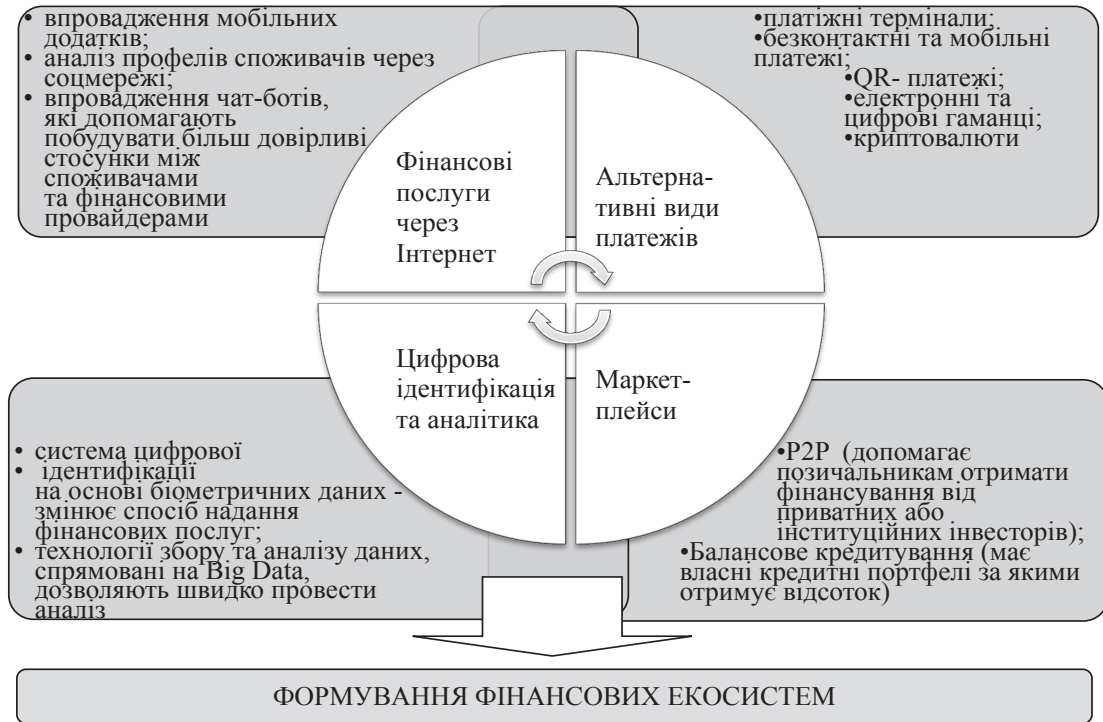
• впровадження мобільних додатків;
• аналіз профелів споживачів через соцмережі;
• впровадження чат-ботів, які допомагають побудувати більш довірливі стосунки між споживачами та фінансовими провайдерами

•платіжні термінали;
•безконтактні та мобільні платежі;
•QR- платежі;
•електронні та цифрові гаманці;
•криптовалюти

Фінансові послуги через Інтернет

Альтерна-тивні види платежів

Цифрова ідентифікація та аналітика

Маркет-плейси

• система цифрової
• ідентифікації на основі біометричних даних - змінює спосіб надання фінансових послуг;
• технології збору та аналізу даних, спрямовані на Big Data, дозволяють швидко провести аналіз

•P2P (допомагає позичальникам отримати фінансування від приватних або інституційних інвесторів);
•Балансове кредитування (має власні кредитні портфелі за якими отримує відсоток)

ФОРМУВАННЯ ФІНАНСОВИХ ЕКОСИСТЕМ